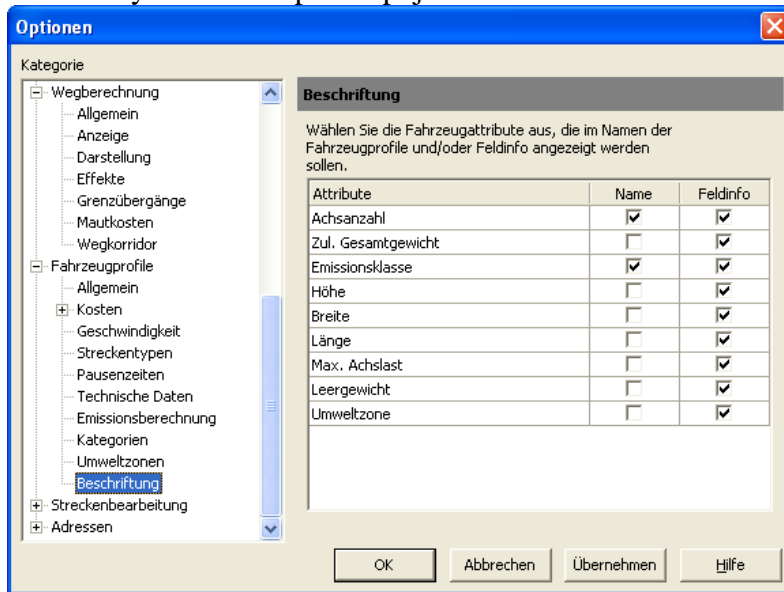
Optionen

Kategorie

Wegberechnung
Allgemein
Anzeige
Darstellung
Effekte
Grenzübergänge
Mautkosten
Wegkorridor
Fahrzeugprofile
Allgemein
Kosten
Geschwindigkeit
Streckentypen
Pausenzeiten
Technische Daten
Emissionsberechnung
Kategorien
Umweltzonen
Beschriftung
Streckenbearbeitung
Adressen

Beschriftung

Wählen Sie die Fahrzeugattribute aus, die im Namen der Fahrzeugprofile und/oder Feldinfo angezeigt werden sollen.

| Attribute | Name | Feldinfo |
|---|---|---|
| Achsanzahl | ☑ | ☑ |
| Zul. Gesamtgewicht | ☐ | ☑ |
| Emissionsklasse | ☑ | ☑ |
| Höhe | ☐ | ☑ |
| Breite | ☐ | ☑ |
| Länge | ☐ | ☑ |
| Max. Achslast | ☐ | ☑ |
| Leergewicht | ☐ | ☑ |
| Umweltzone | ☐ | ☑ |

OK Abbrechen Übernehmen Hilfe